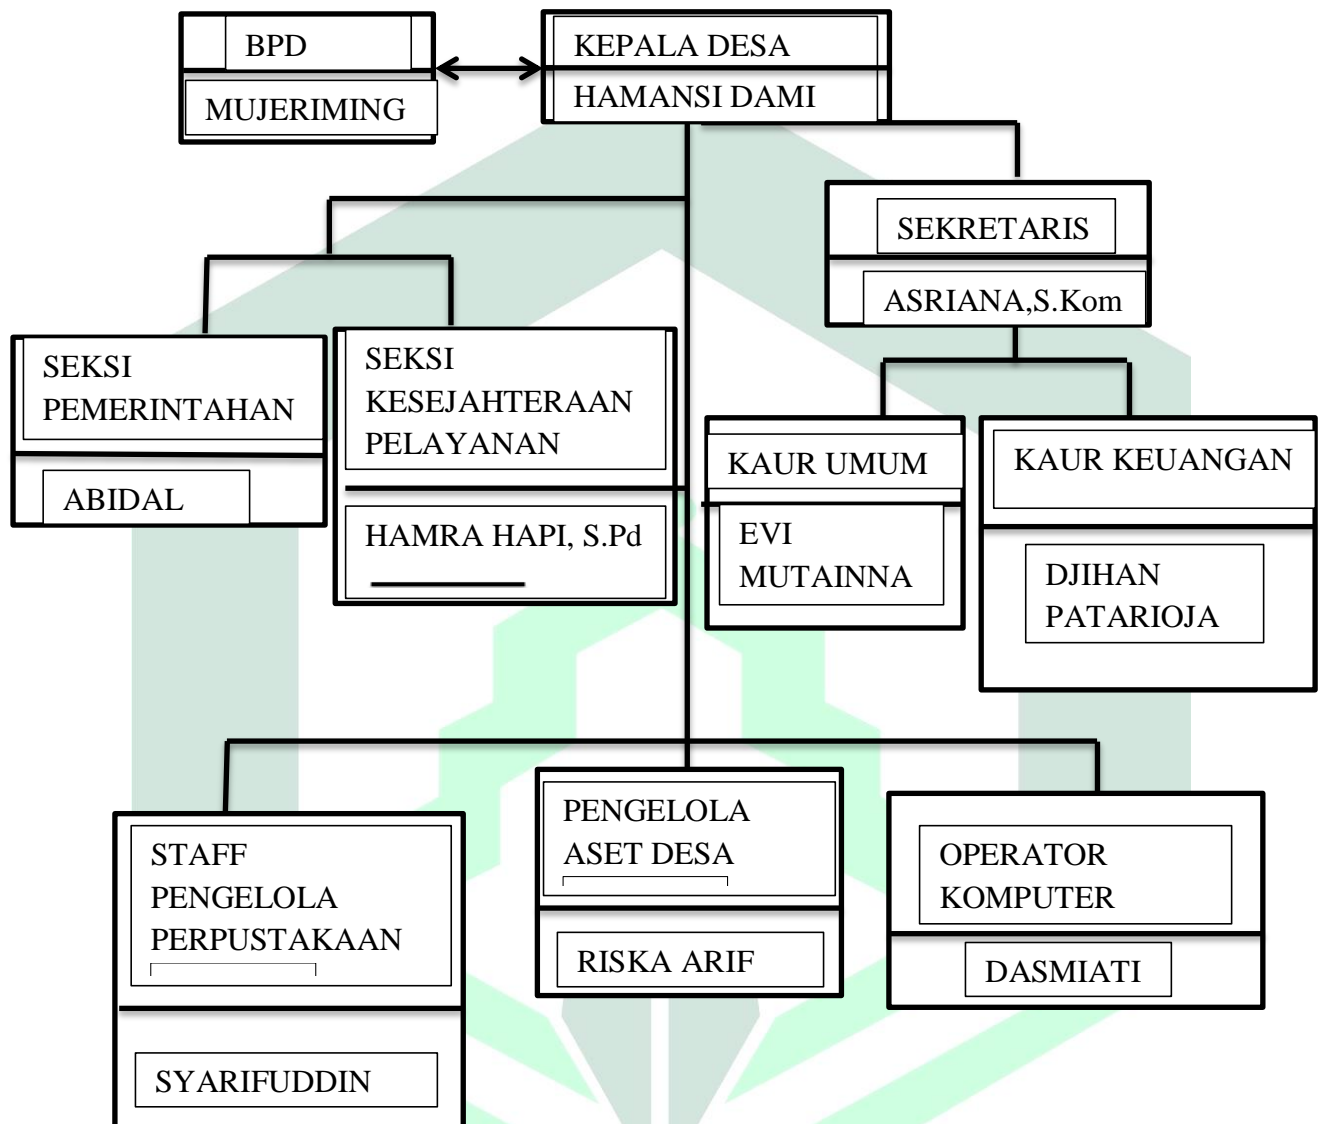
BPD

MUJERIMING

KEPALA DESA

HAMANSI DAMI

SEKRETARIS

ASRIANA,S.Kom

SEKSI PEMERINTAHAN

ABIDAL

SEKSI KESEJAHTERAAN PELAYANAN

HAMRA HAPI, S.Pd

KAUR UMUM

EVI MUTAINNA

KAUR KEUANGAN

DJIHAN PATARIOJA

STAFF PENGELOLA PERPUSTAKAAN

SYARIFUDDIN

PENGELOLA ASET DESA

RISKA ARIF

OPERATOR KOMPUTER

DASMIATI